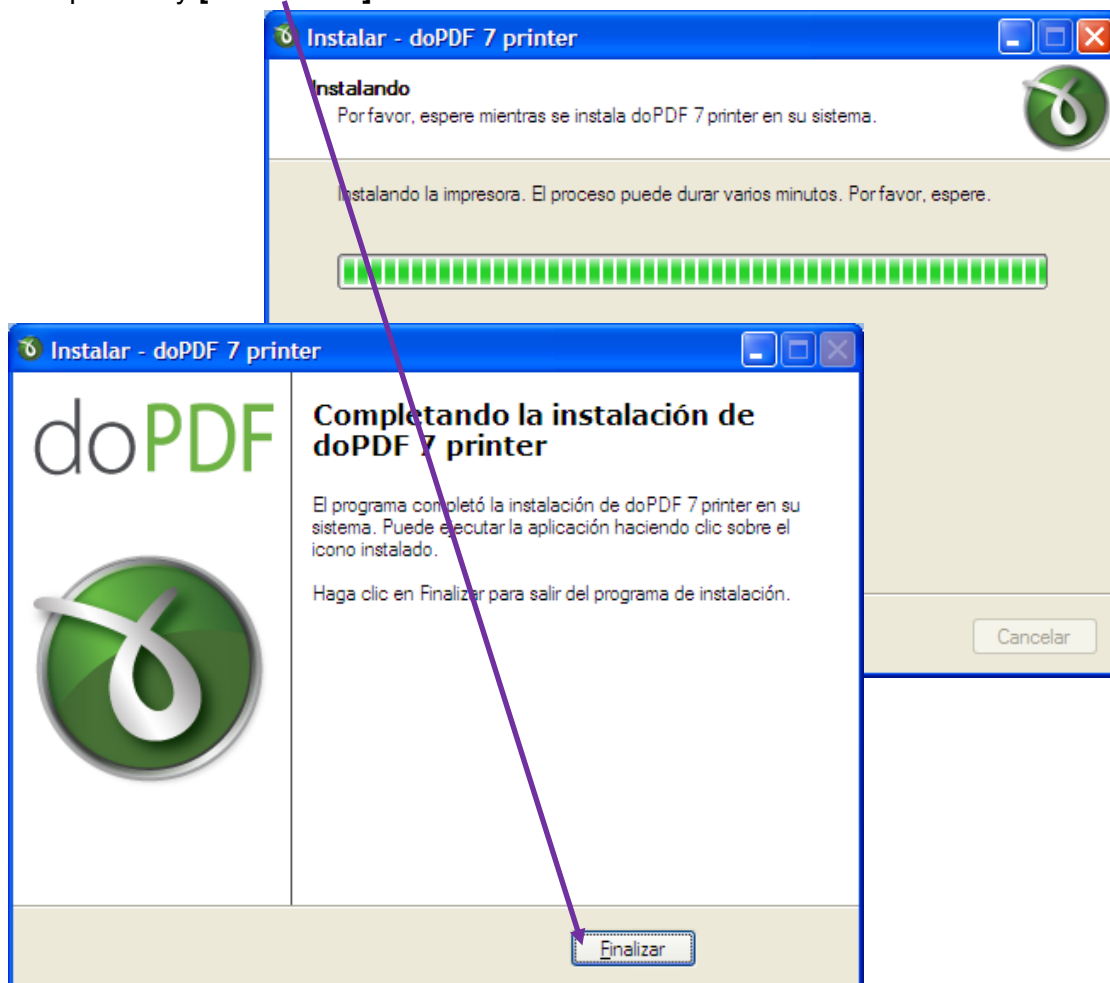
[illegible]

Instalar - doPDF 7 printer

Instalando
Por favor, espere mientras se instala doPDF 7 printer en su sistema.

Instalando la impresora. El proceso puede durar varios minutos. Por favor, espere.

Cancelar

Instalar - doPDF 7 printer

doPDF

Completando la instalación de doPDF 7 printer

El programa completó la instalación de doPDF 7 printer en su sistema. Puede ejecutar la aplicación haciendo clic sobre el icono instalado.

Haga clic en Finalizar para salir del programa de instalación.

Finalizar